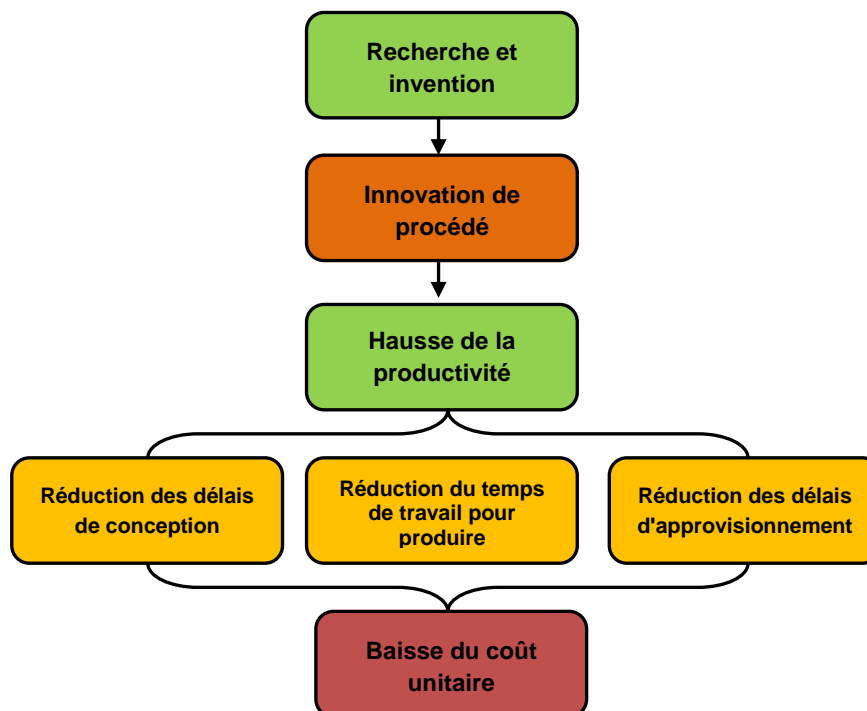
Recherche et invention

Innovation de procédé

Hausse de la productivité

Réduction des délais de conception

Réduction du temps de travail pour produire

Réduction des délais d'approvisionnement

Baisse du coût unitaire